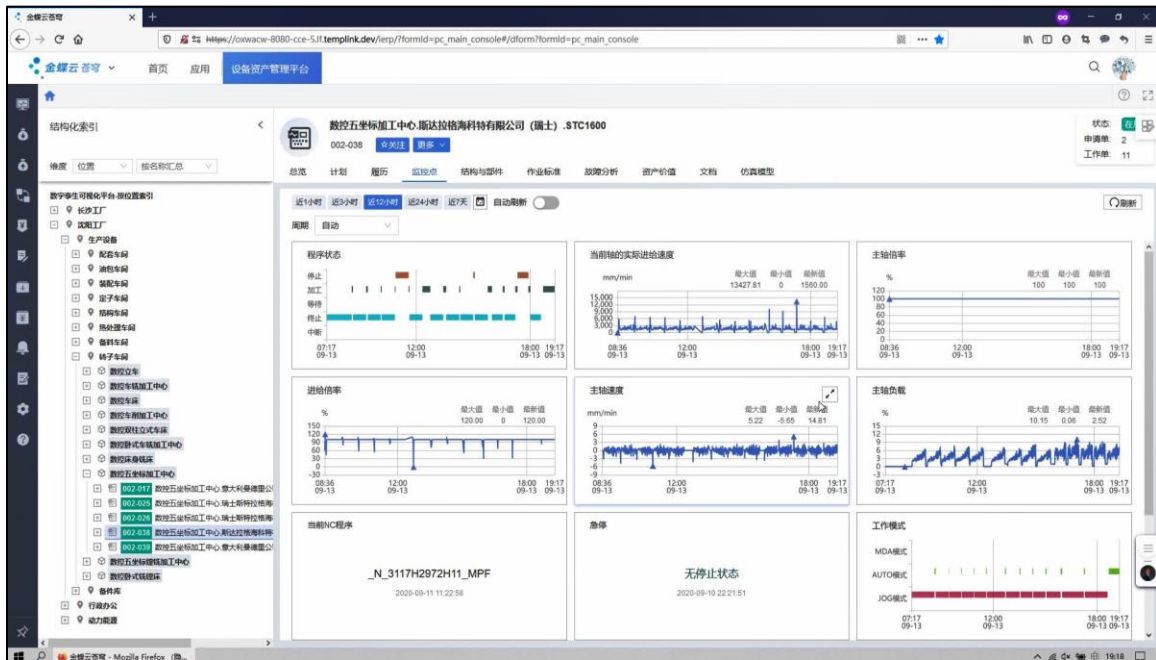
金蝶云苍穹 ×
https://oxwacw-8080-cce-5.lf.templink.dev/ierp/?formId=pc_main_console#/dform?formId=pc_main_console
金蝶云苍穹 首页 应用 设备资产管理平台

结构化索引
维度 位置 按名称汇总
数字孪生可视化平台-按位置索引
长沙工厂
沈阳工厂
生产设备
配套车间
油包车间
装配车间
定子车间
结构车间
热处理车间
备料车间
转子车间
数控立车
数控车铣加工中心
数控车床
数控车削加工中心
数控双柱立式车床
数控卧式车铣加工中心
数控床身铣床
数控五坐标加工中心
002-017 数控五坐标加工中心.意大利曼德里公
002-025 数控五坐标加工中心.瑞士斯特拉格海
002-026 数控五坐标加工中心.瑞士斯特拉格海
002-038 数控五坐标加工中心.斯达拉格海科特
002-039 数控五坐标加工中心.意大利曼德里公
数控五坐标铣加工中心
数控卧式铣镗床
备件库
行政办公
动力能源

数控五坐标加工中心.斯达拉格海科特有限公司（瑞士）.STC1600
002-038 关注 更多
状态: 在 申请单: 2 工作单: 11
总览 计划 履历 监控点 结构与部件 作业标准 故障分析 资产价值 文档 仿真模型
近1小时 近3小时 近12小时 近24小时 近7天 自动刷新 刷新
周期 自动

程序状态
停止 加工 等待 终止 中断
07:17 09-13 12:00 09-13 18:00 09-13 19:17 09-13

当前轴的实际进给速度
mm/min 最大值 最小值 最新值 13427.81 0 1560.00
15,000 12,000 9,000 6,000 3,000 0
08:36 09-13 12:00 09-13 18:00 09-13 19:17 09-13

主轴倍率
% 最大值 最小值 最新值 100 100 100
120 100 80 60 40 20 0
08:36 09-13 12:00 09-13 18:00 09-13 19:17 09-13

进给倍率
% 最大值 最小值 最新值 120.00 0 120.00
150 120 90 60 30 0 -30
08:36 09-13 12:00 09-13 18:00 09-13 19:17 09-13

主轴速度
mm/min 最大值 最小值 最新值 5.22 -5.65 14.81
9 6 3 0 -3 -6 -9
08:36 09-13 12:00 09-13 18:00 09-13 19:17 09-13

主轴负载
% 最大值 最小值 最新值 10.15 0.06 2.52
15 12 9 6 3 0 -3
07:17 09-13 12:00 09-13 18:00 09-13 19:17 09-13

当前NC程序
_N_3117H2972H11_MPF
2020-09-11 11:22:58

急停
无停止状态
2020-09-10 22:21:51

工作模式
MDA模式 AUTO模式 JOG模式
07:17 09-13 12:00 09-13 18:00 09-13 19:17 09-13

金蝶云苍穹 - Mozilla Firefox 19:18